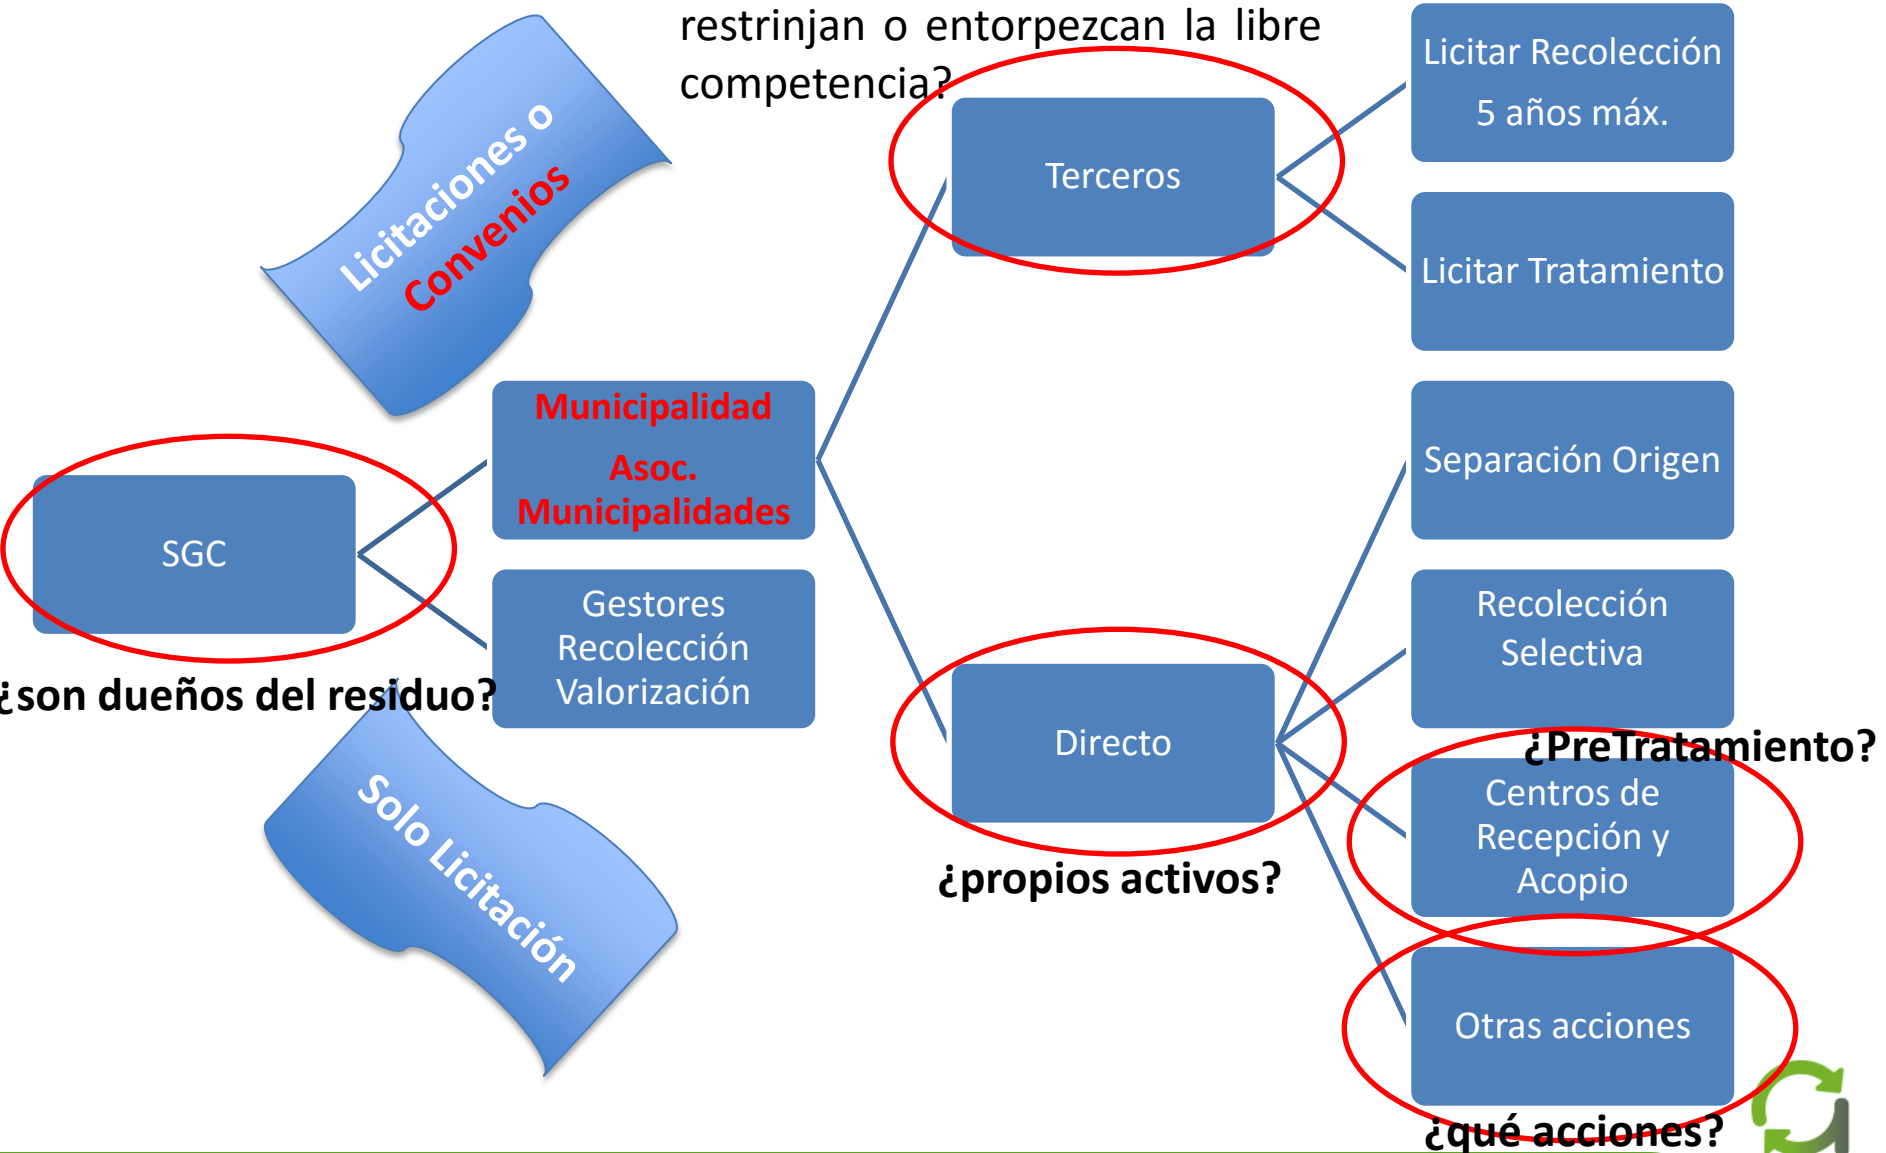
restrinjan o entorpezcan la libre competencia?

Licitaciones o Convenios

Terceros

Licitar Recolección 5 años máx.

Licitar Tratamiento

SGC

Municipalidad

Asoc. Municipalidades

Gestores Recolección Valorización

¿son dueños del residuo?

Solo Licitación

Separación Origen

Recolección Selectiva

¿PreTratamiento?

Directo

Centros de Recepción y Acopio

¿propios activos?

Otras acciones

¿qué acciones?